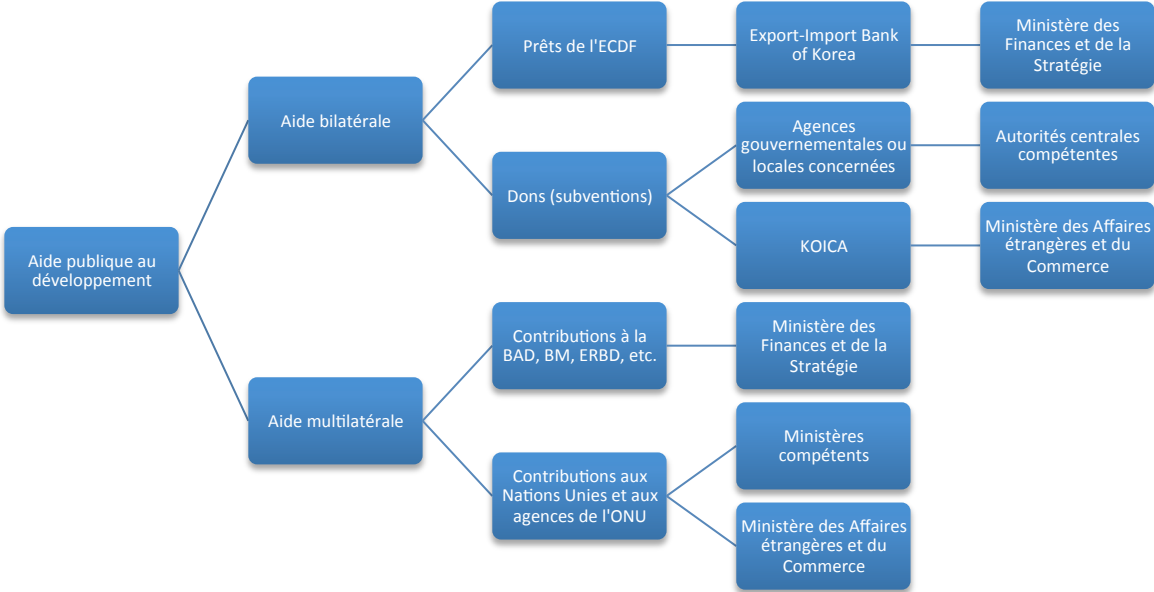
Aide publique au développement

Aide bilatérale

Prêts de l'ECDF

Export-Import Bank of Korea

Ministère des Finances et de la Stratégie

Dons (subventions)

Agences gouvernementales ou locales concernées

Autorités centrales compétentes

KOICA

Ministère des Affaires étrangères et du Commerce

Aide multilatérale

Contributions à la BAD, BM, ERBD, etc.

Ministère des Finances et de la Stratégie

Contributions aux Nations Unies et aux agences de l'ONU

Ministères compétents

Ministère des Affaires étrangères et du Commerce